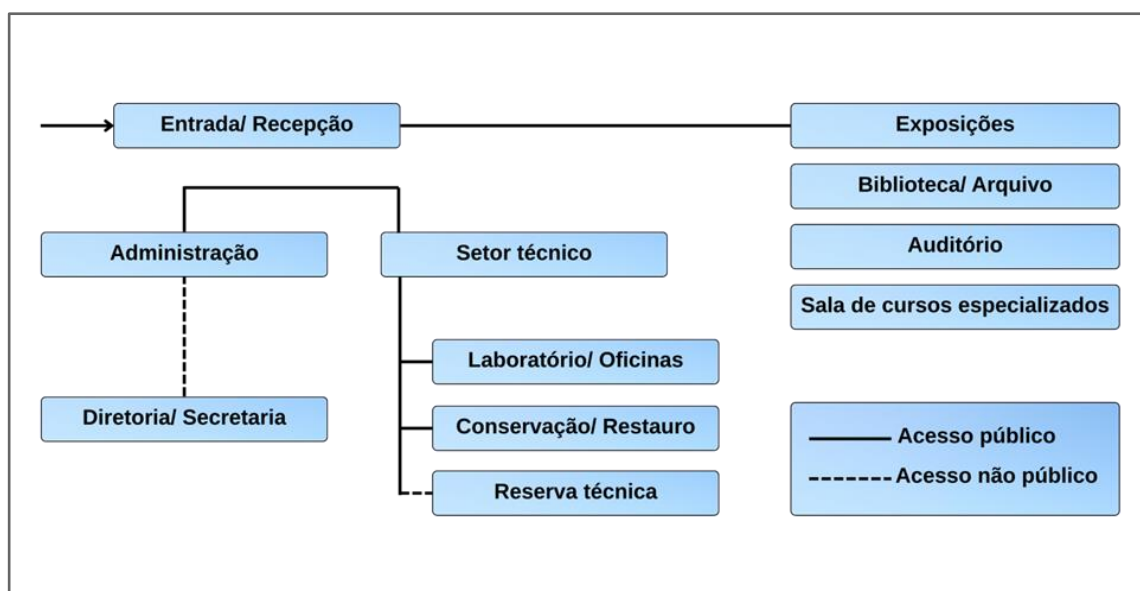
Entrada/ Recepção

Exposições

Biblioteca/ Arquivo

Auditório

Sala de cursos especializados

Administração

Setor técnico

Diretoria/ Secretaria

Laboratório/ Oficinas

Conservação/ Restauro

Reserva técnica

Acesso público

Acesso não público